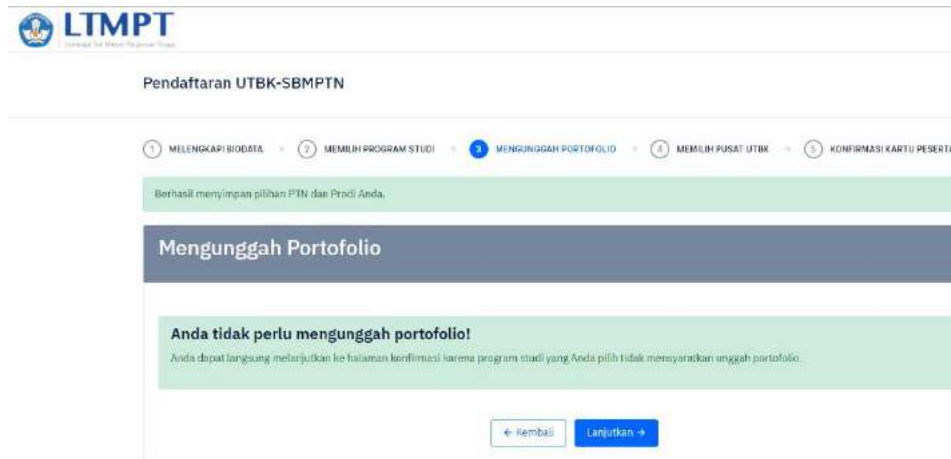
LTMPT
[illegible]

Pendaftaran UTBK-SBMPTN

1 MELENGKAPI BIODATA
2 MEMILIH PROGRAM STUDI
3 MENGUNGGAH PORTOFOLIO
4 MEMILIH PUSAT UTBK
5 KONFIRMASI KARTU PESERTA

Berhasil menyimpan pilihan PTN dan Prodi Anda.

Mengunggah Portofolio

Anda tidak perlu mengunggah portofolio!
Anda dapat langsung melanjutkan ke halaman konfirmasi karena program studi yang Anda pilih tidak mensyaratkan unggah portofolio.

← Kembali
Lanjutkan →